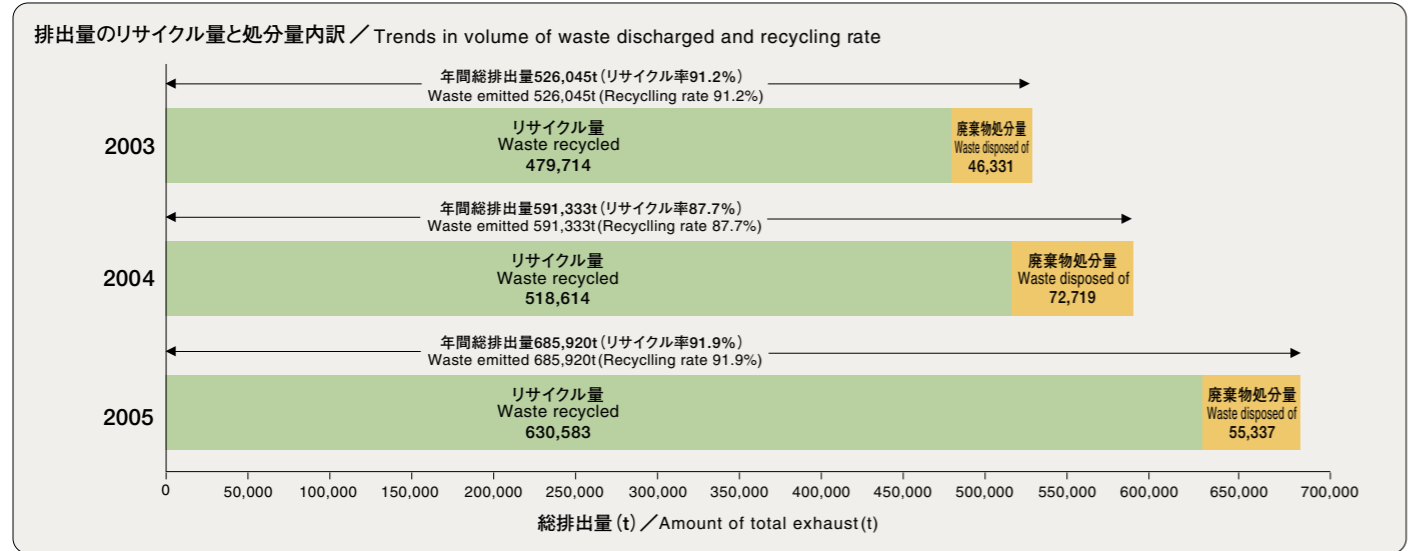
排出量のリサイクル量と処分量内訳／Trends in volume of waste discharged and recycling rate

年間総排出量526,045t（リサイクル率91.2%）
Waste emitted 526,045t (Recyclling rate 91.2%)

2003
リサイクル量
Waste recycled
479,714
廃棄物処分量
Waste disposed of
46,331

年間総排出量591,333t（リサイクル率87.7%）
Waste emitted 591,333t (Recyclling rate 87.7%)

2004
リサイクル量
Waste recycled
518,614
廃棄物処分量
Waste disposed of
72,719

年間総排出量685,920t（リサイクル率91.9%）
Waste emitted 685,920t (Recyclling rate 91.9%)

2005
リサイクル量
Waste recycled
630,583
廃棄物処分量
Waste disposed of
55,337

0 50,000 100,000 150,000 200,000 250,000 300,000 350,000 400,000 450,000 500,000 550,000 600,000 650,000 700,000

総排出量（t）／Amount of total exhaust (t)